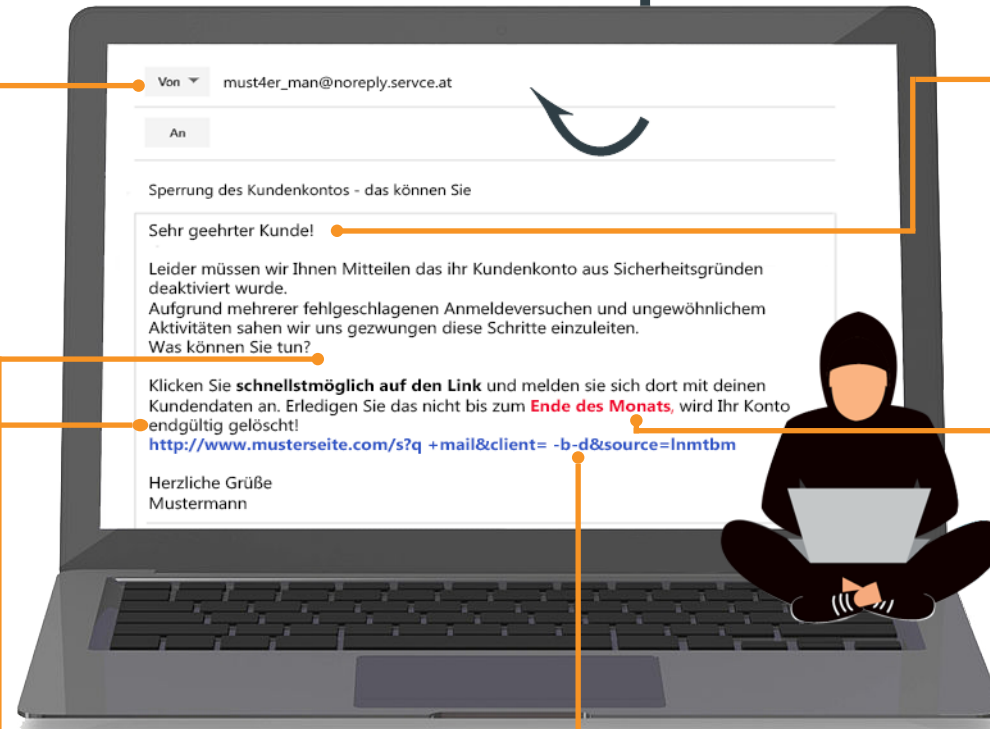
Von must4er_man@noreply.servce.at

An

Sperrung des Kundenkontos - das können Sie

Sehr geehrter Kunde!

Leider müssen wir Ihnen Mitteilen das ihr Kundenkonto aus Sicherheitsgründen deaktiviert wurde.
Aufgrund mehrerer fehlgeschlagenen Anmeldeversuchen und ungewöhnlichem Aktivitäten sahen wir uns gezwungen diese Schritte einzuleiten.
Was können Sie tun?

Klicken Sie **schnellstmöglich auf den Link** und melden sie sich dort mit deinen Kundendaten an. Erledigen Sie das nicht bis zum **Ende des Monats**, wird Ihr Konto endgültig gelöscht!
http://www.musterseite.com/s?q +mail&client= -b-d&source=lnmtbm

Herzliche Grüße
Mustermann